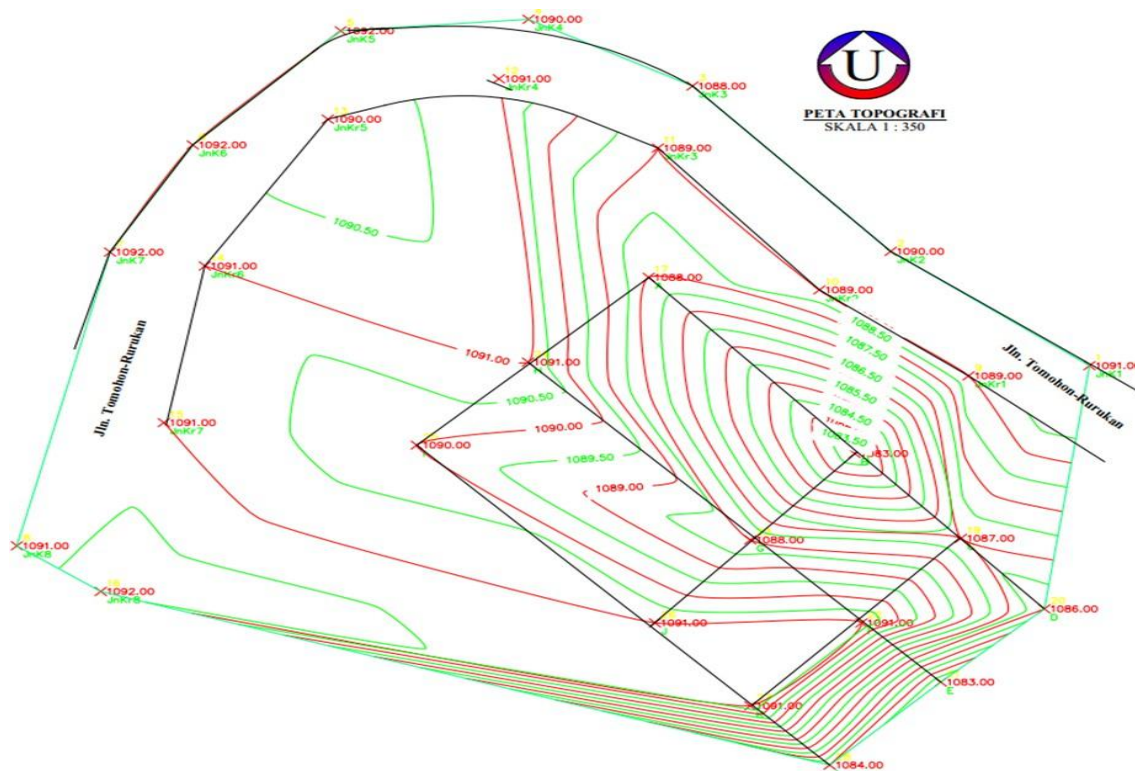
U
PETA TOPOGRAFI
SKALA 1 : 350

6
1092.00
JnK5

5
1090.00
JnK4

12
1091.00
JnKr4

4
1088.00
JnK3

13
1090.00
JnKr5

7
1092.00
JnK6

11
1089.00
JnKr3

1090.50

8
1092.00
JnK7

14
1091.00
JnKr6

3
1090.00
JnK2

17
1088.00

10
1089.00
JnKr2

1088.50
1087.50
1086.50
1085.50
1084.50
1083.50

Jln. Tomohon-Rurukan

1
1091.00
JnK1

9
1089.00
JnKr1

1091.00
1091.00

1090.50

15
1091.00
JnKr7

1090.00
1090.00

1089.50

1089.00

B
1083.00

Jln. Tomohon-Rurukan

19
1087.00

1
1091.00
JnK8

C
1088.00

16
1092.00
JnKr8

20
1086.00
D

1091.00

1091.00

1083.00
E

1091.00

1084.00